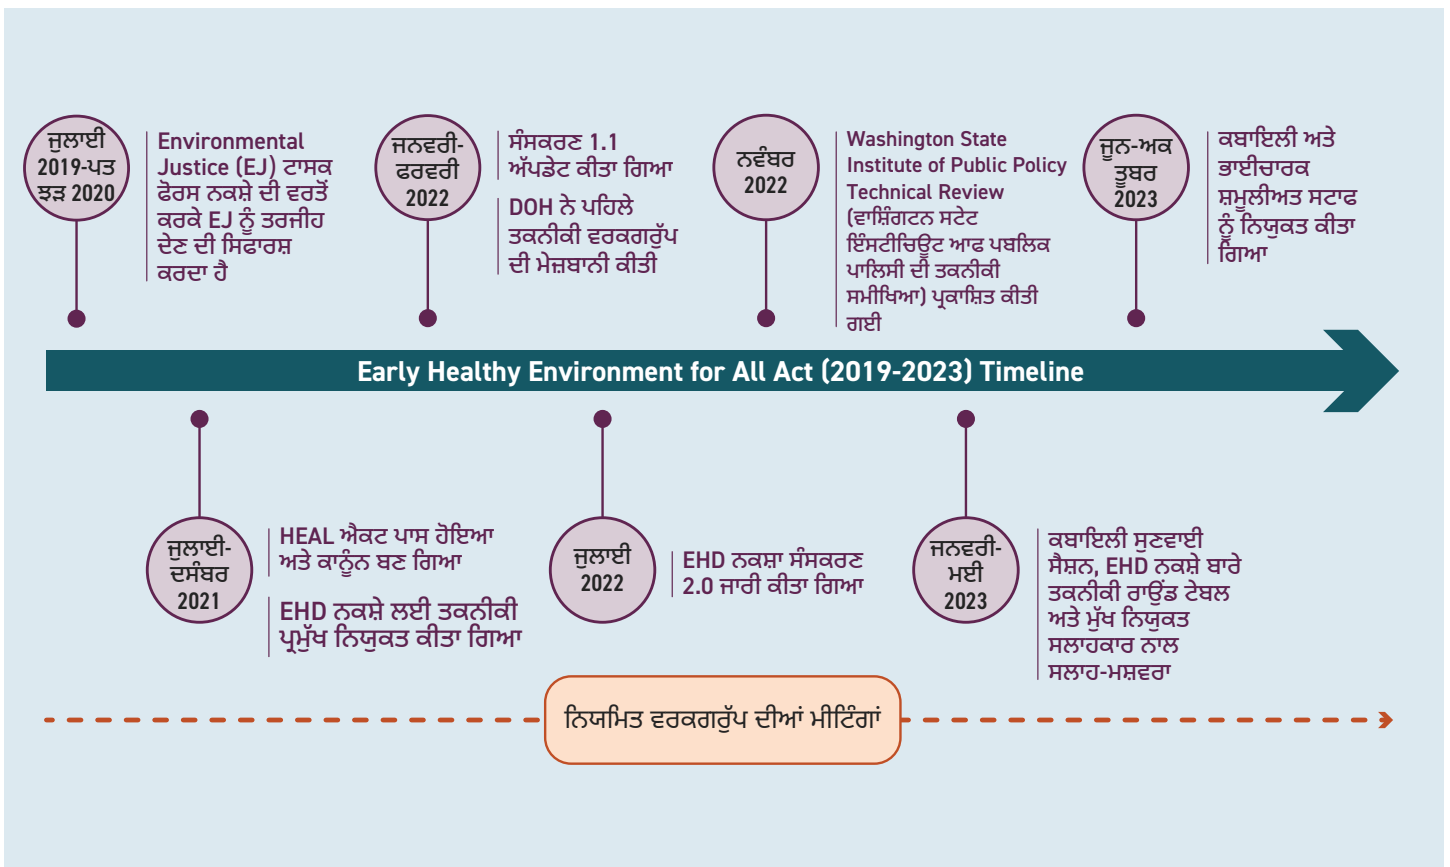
ਜੁਲਾਈ 2019-ਪਤ ਝੜ 2020

Environmental Justice (EJ) ਟਾਸਕ ਫੋਰਸ ਨਕਸ਼ੇ ਦੀ ਵਰਤੋਂ ਕਰਕੇ EJ ਨੂੰ ਤਰਜੀਹ ਦੇਣ ਦੀ ਸਿਫਾਰਸ਼ ਕਰਦਾ ਹੈ

ਜਨਵਰੀ-ਫਰਵਰੀ 2022

ਸੰਸਕਰਣ 1.1 ਅੱਪਡੇਟ ਕੀਤਾ ਗਿਆ

DOH ਨੇ ਪਹਿਲੇ ਤਕਨੀਕੀ ਵਰਕਗਰੁੱਪ ਦੀ ਮੇਜ਼ਬਾਨੀ ਕੀਤੀ

ਨਵੰਬਰ 2022

Washington State Institute of Public Policy Technical Review (ਵਾਸ਼ਿੰਗਟਨ ਸਟੇਟ ਇੰਸਟੀਚਿਊਟ ਆਫ ਪਬਲਿਕ ਪਾਲਿਸੀ ਦੀ ਤਕਨੀਕੀ ਸਮੀਖਿਆ) ਪ੍ਰਕਾਸ਼ਿਤ ਕੀਤੀ ਗਈ

ਜੂਨ-ਅਕ ਤੂਬਰ 2023

ਕਬਾਇਲੀ ਅਤੇ ਭਾਈਚਾਰਕ ਸ਼ਮੂਲੀਅਤ ਸਟਾਫ ਨੂੰ ਨਿਯੁਕਤ ਕੀਤਾ ਗਿਆ

Early Healthy Environment for All Act (2019-2023) Timeline

ਜੁਲਾਈ-ਦਸੰਬਰ 2021

HEAL ਐਕਟ ਪਾਸ ਹੋਇਆ ਅਤੇ ਕਾਨੂੰਨ ਬਣ ਗਿਆ

EHD ਨਕਸ਼ੇ ਲਈ ਤਕਨੀਕੀ ਪ੍ਰਮੁੱਖ ਨਿਯੁਕਤ ਕੀਤਾ ਗਿਆ

ਜੁਲਾਈ 2022

EHD ਨਕਸ਼ਾ ਸੰਸਕਰਣ 2.0 ਜਾਰੀ ਕੀਤਾ ਗਿਆ

ਜਨਵਰੀ-ਮਈ 2023

ਕਬਾਇਲੀ ਸੁਣਵਾਈ ਸੈਸ਼ਨ, EHD ਨਕਸ਼ੇ ਬਾਰੇ ਤਕਨੀਕੀ ਰਾਊਂਡ ਟੇਬਲ ਅਤੇ ਮੁੱਖ ਨਿਯੁਕਤ ਸਲਾਹਕਾਰ ਨਾਲ ਸਲਾਹ-ਮਸ਼ਵਰਾ

ਨਿਯਮਿਤ ਵਰਕਗਰੁੱਪ ਦੀਆਂ ਮੀਟਿੰਗਾਂ